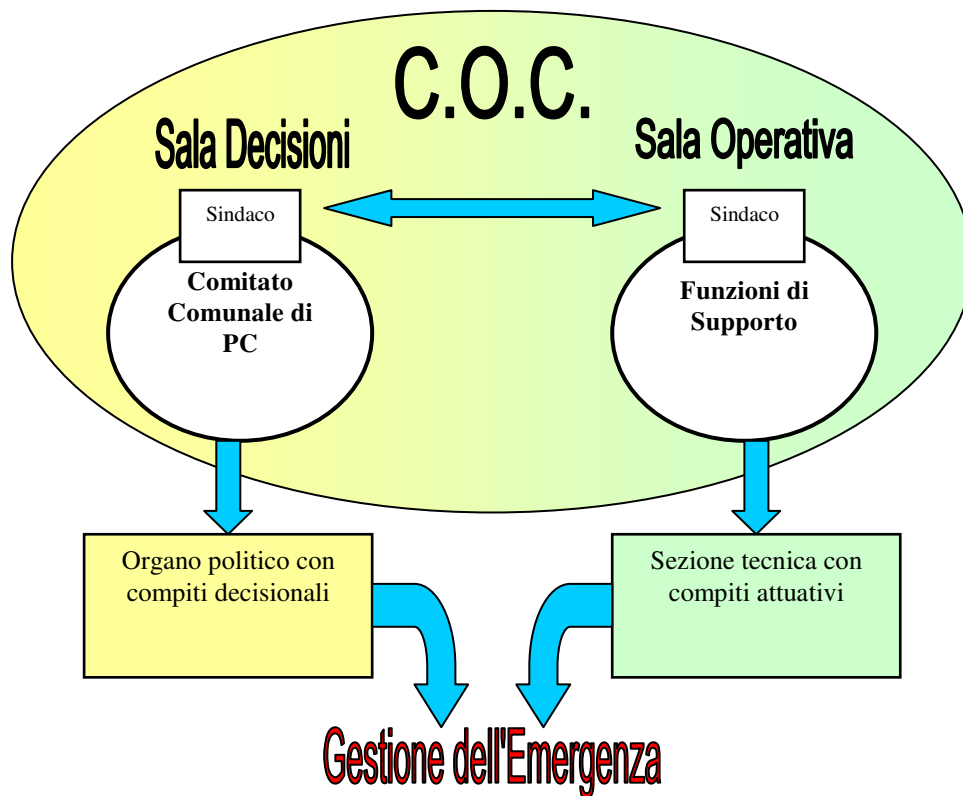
C.O.C.

Sala Decisioni

Sala Operativa

Sindaco

Comitato Comunale di PC

Sindaco

Funzioni di Supporto

Organo politico con compiti decisionali

Sezione tecnica con compiti attuativi

Gestione dell'Emergenza